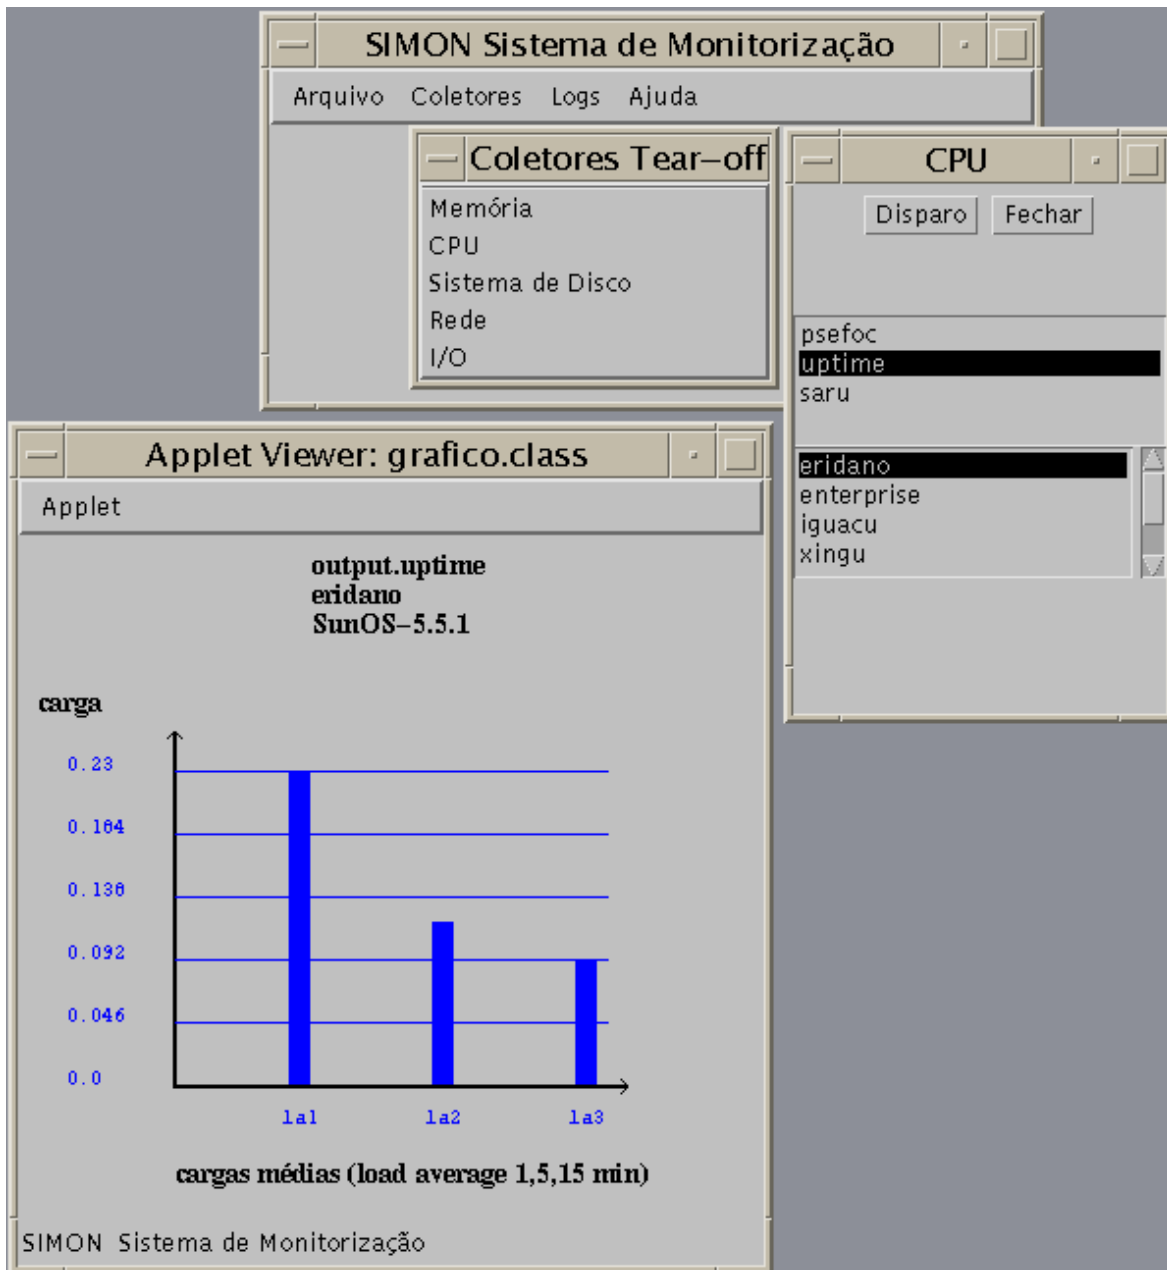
SIMON Sistema de Monitorização

Arquivo Coletores Logs Ajuda

Coletores Tear–off

Memória
CPU
Sistema de Disco
Rede
I/O

CPU

Disparo Fechar

psefoc
uptime
saru

eridano
enterprise
iguacu
xingu

Applet Viewer: grafico.class

Applet

output.uptime
eridano
SunOS–5.5.1

carga

0.23
0.184
0.138
0.092
0.046
0.0

la1 la2 la3

cargas médias (load average 1,5,15 min)

SIMON Sistema de Monitorização